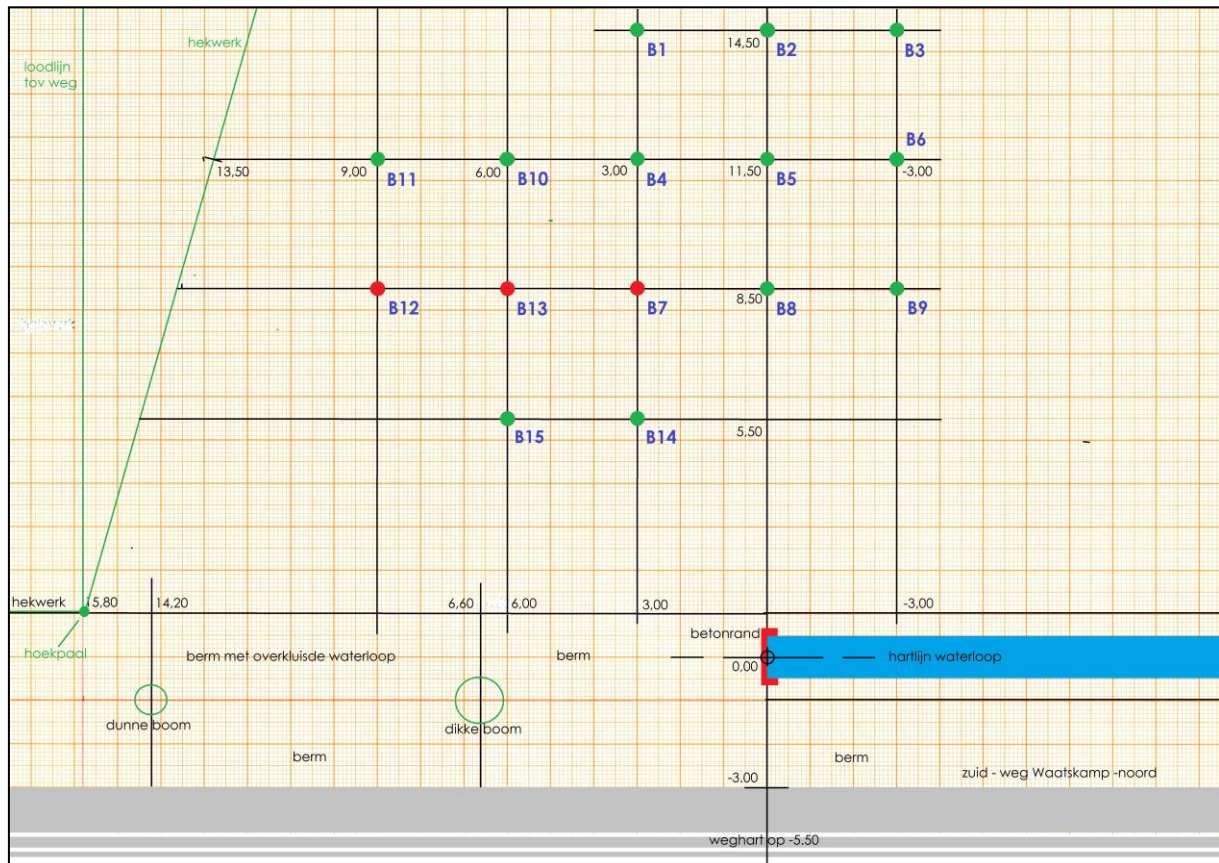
hekwerk

loodlijn tov weg

B1
14,50
B2
B3

B6
13,50
9,00
B11
6,00
B10
3,00
B4
11,50
B5
-3,00

B12
B13
B7
8,50
B8
B9

B15
B14
5,50

hekwerk
15,80
14,20
6,60
6,00
3,00
-3,00

betonrand

hoekpaal
berm met overkluisde waterloop
berm
0,00
hartlijn waterloop

dunne boom
dikke boom
berm
berm
-3,00
zuid - weg Waatskamp -noord

weghart op -5,50